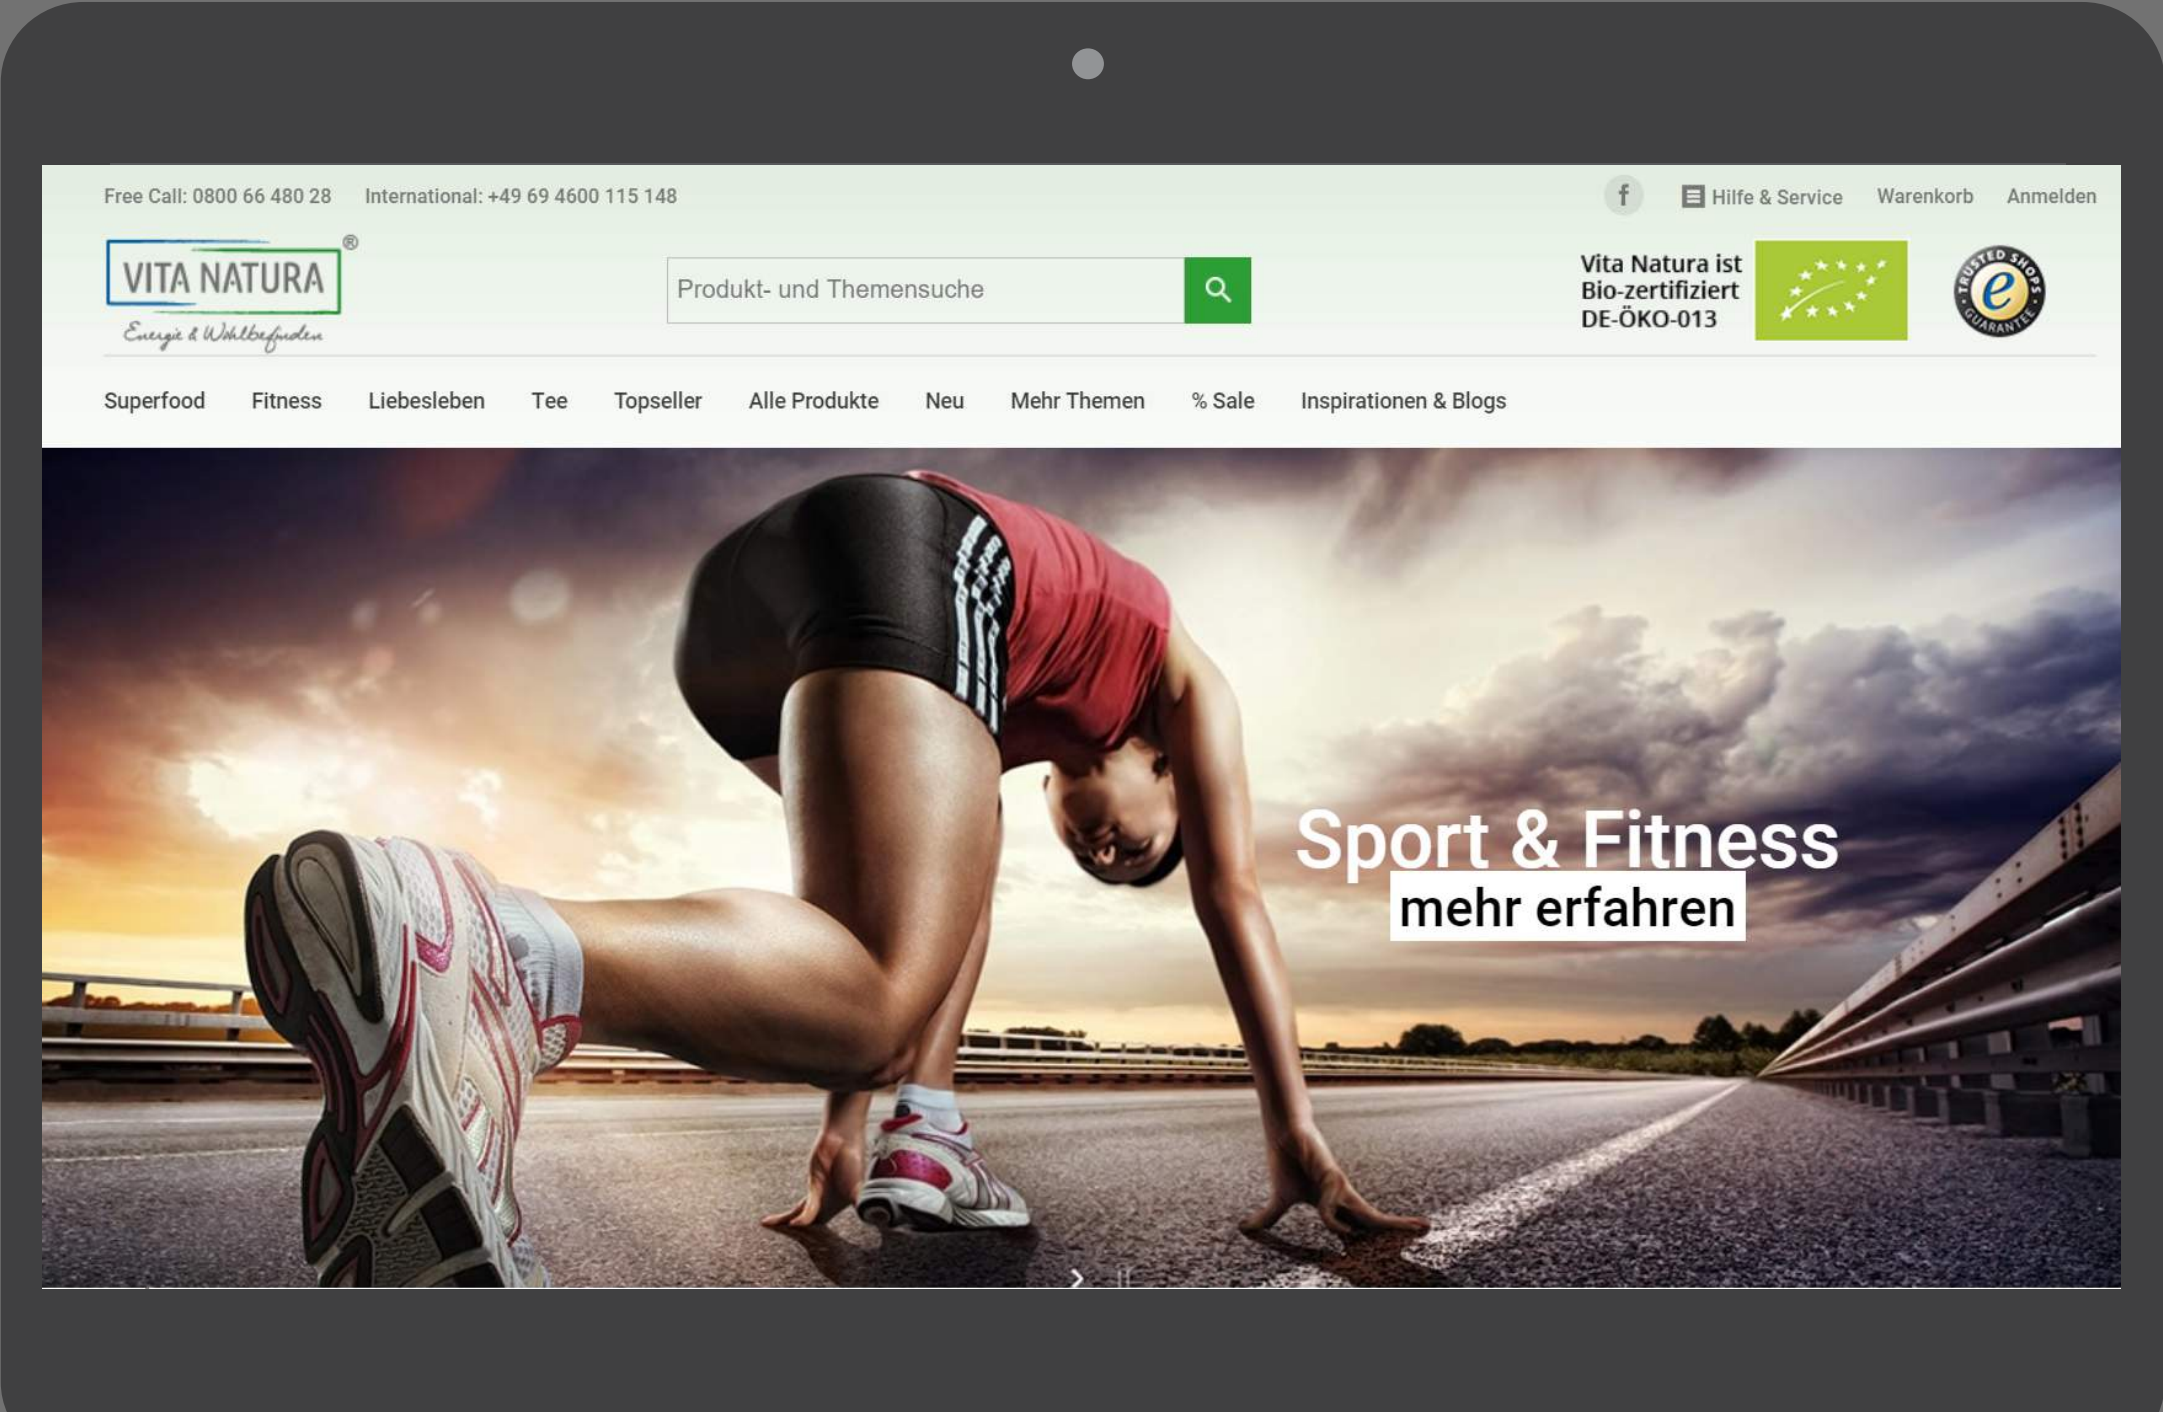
Free Call: 0800 66 480 28 International: +49 69 4600 115 148

f Hilfe & Service Warenkorb Anmelden

VITA NATURA®
Energie & Wohlbefinden

Produkt- und Themensuche

Vita Natura ist Bio-zertifiziert DE-ÖKO-013

TRUSTED SHOPS GUARANTEE e

Superfood Fitness Liebesleben Tee Topseller Alle Produkte Neu Mehr Themen % Sale Inspirationen & Blogs

Sport & Fitness
mehr erfahren